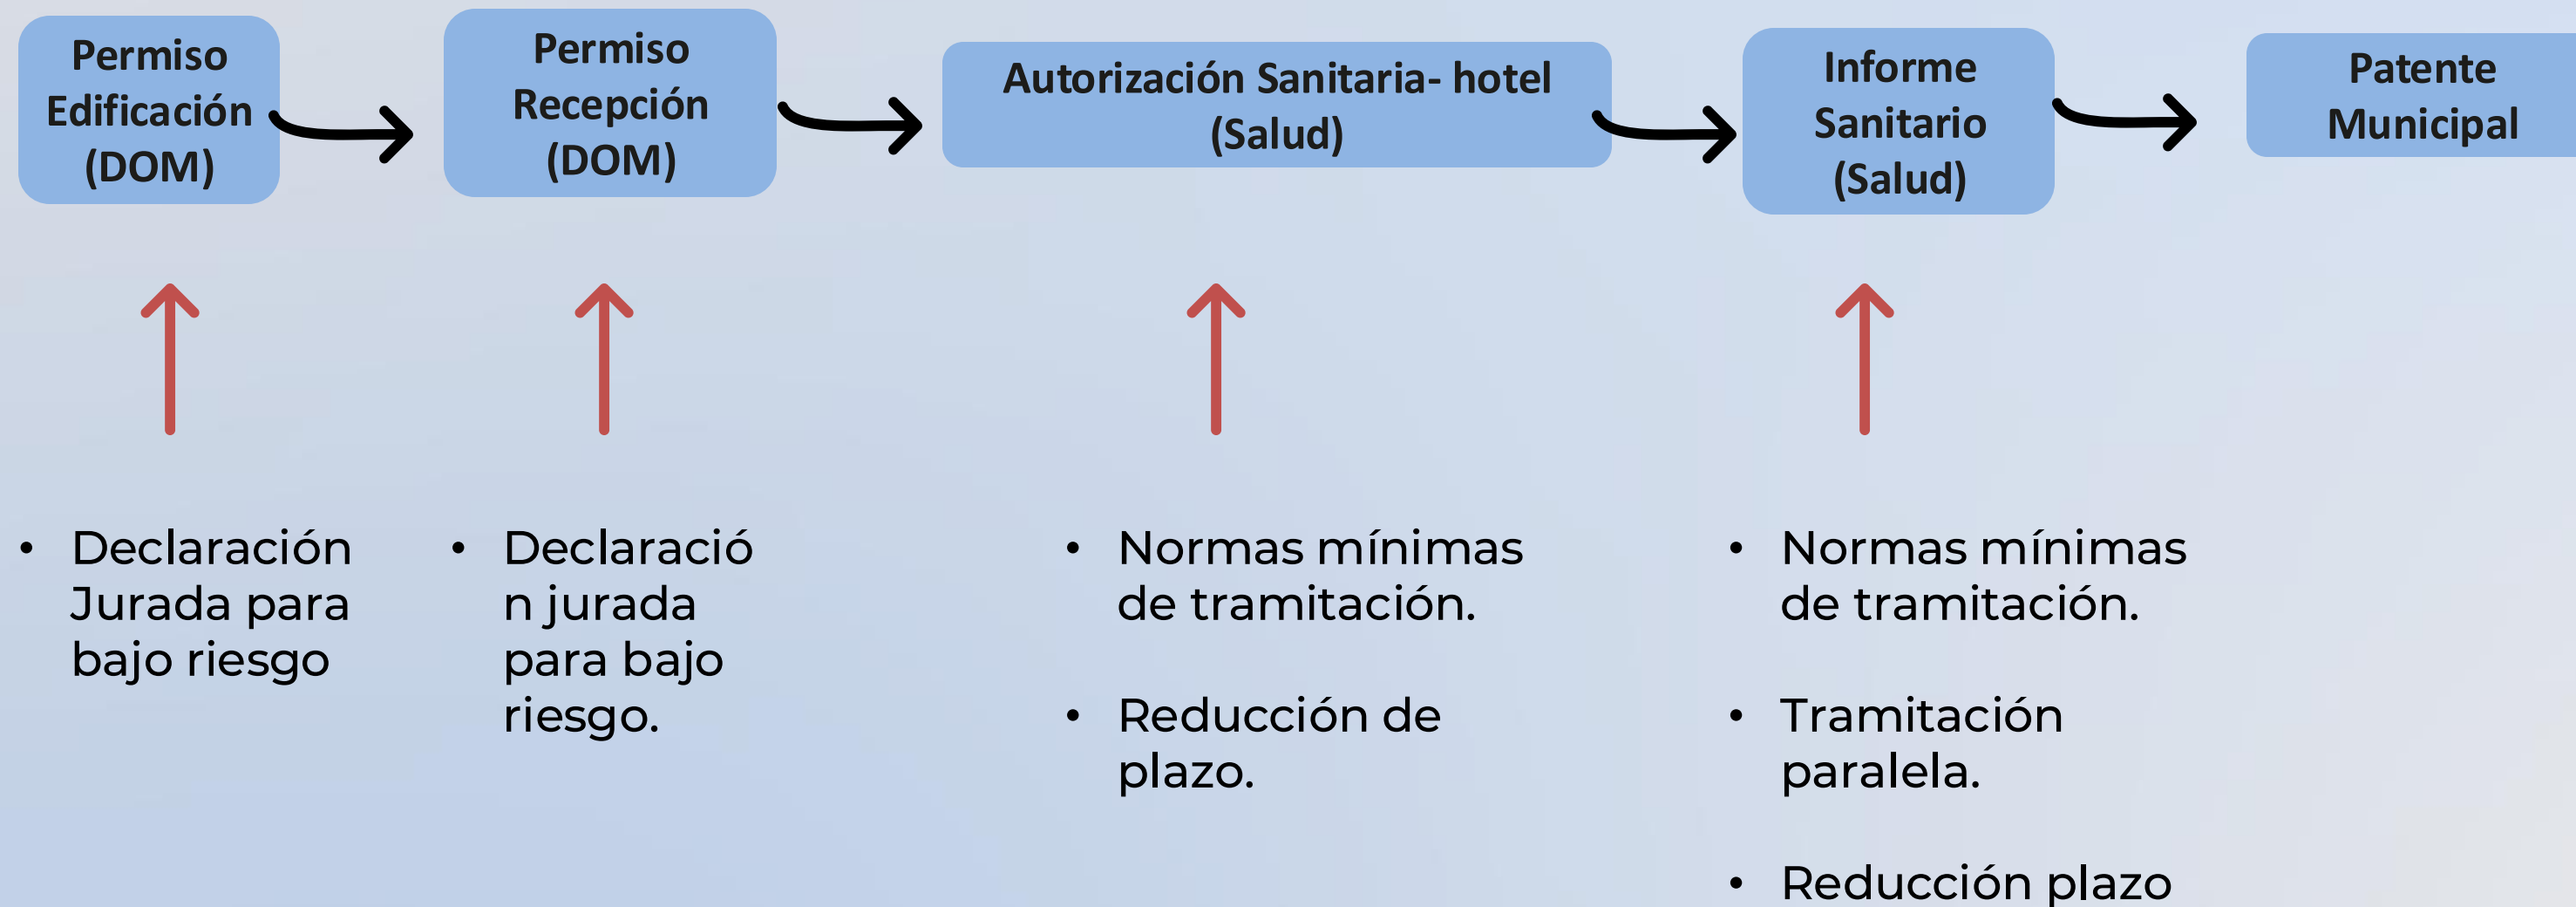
Permiso Edificación (DOM)

Permiso Recepción (DOM)

Autorización Sanitaria- hotel (Salud)

Informe Sanitario (Salud)

Patente Municipal

- Declaración Jurada para bajo riesgo

- Declaración jurada para bajo riesgo.

- Normas mínimas de tramitación.
- Reducción de plazo.

- Normas mínimas de tramitación.
- Tramitación paralela.
- Reducción plazo